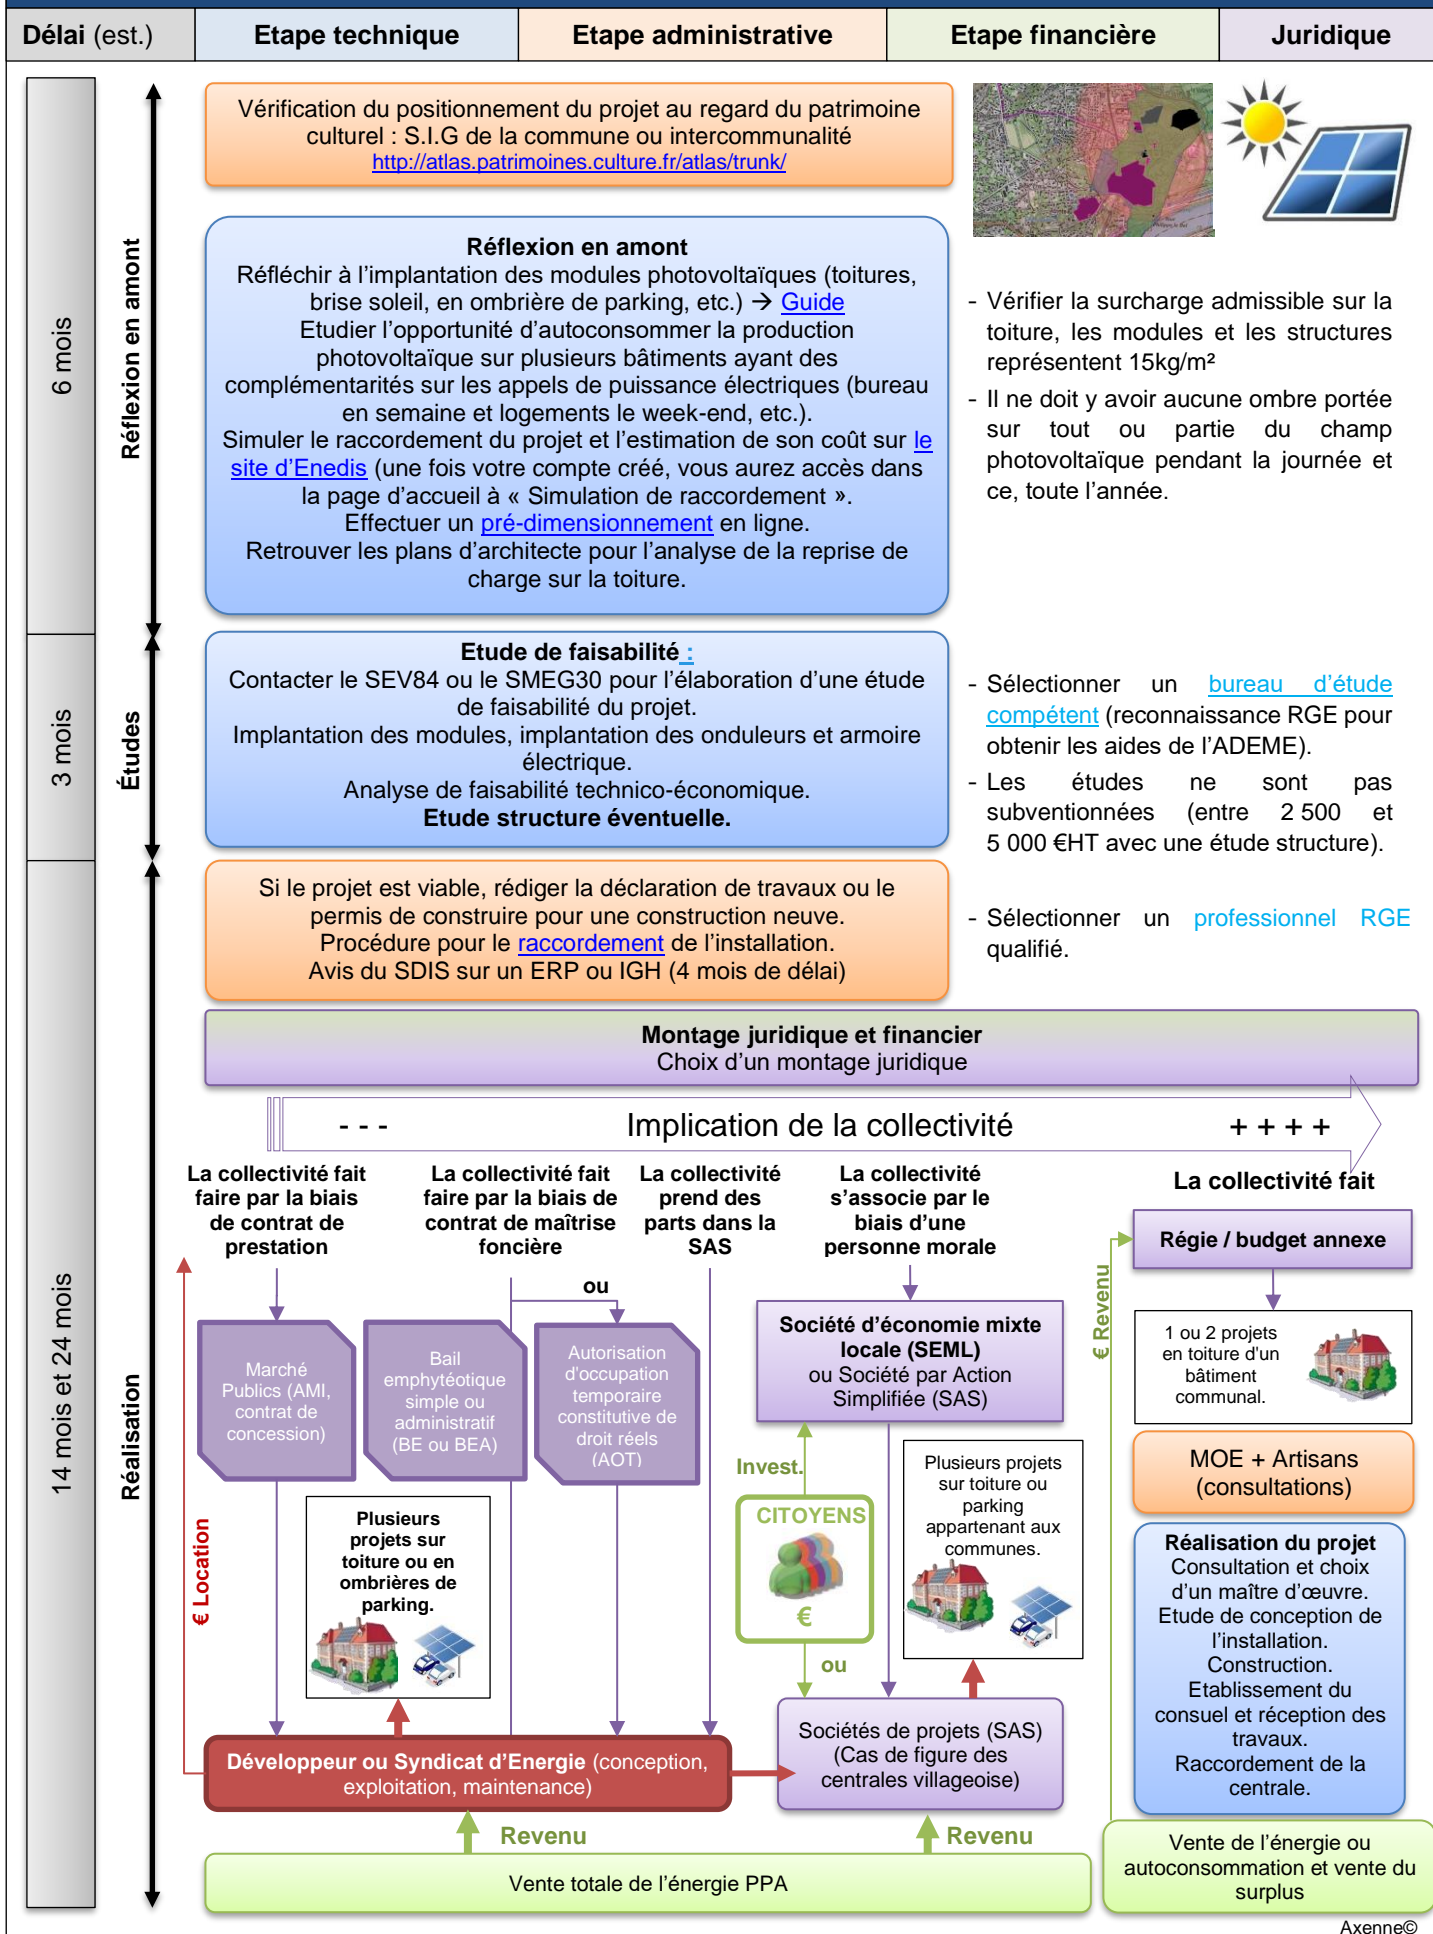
| Délai (est.) | Etape technique | Etape administrative | Etape financière | Juridique |
|---|---|---|---|---|

6 mois

Réflexion en amont

Vérification du positionnement du projet au regard du patrimoine culturel : S.I.G de la commune ou intercommunalité http://atlas.patrimoines.culture.fr/atlas/trunk/

Réflexion en amont
Réfléchir à l'implantation des modules photovoltaïques (toitures, brise soleil, en ombrière de parking, etc.) → Guide
Etudier l'opportunité d'autoconsommer la production photovoltaïque sur plusieurs bâtiments ayant des complémentarités sur les appels de puissance électriques (bureau en semaine et logements le week-end, etc.).
Simuler le raccordement du projet et l'estimation de son coût sur le site d'Enedis (une fois votre compte créé, vous aurez accès dans la page d'accueil à « Simulation de raccordement ».
Effectuer un pré-dimensionnement en ligne.
Retrouver les plans d'architecte pour l'analyse de la reprise de charge sur la toiture.

- Vérifier la surcharge admissible sur la toiture, les modules et les structures représentent 15kg/m²
- Il ne doit y avoir aucune ombre portée sur tout ou partie du champ photovoltaïque pendant la journée et ce, toute l'année.

3 mois

Études

Etude de faisabilité :
Contacter le SEV84 ou le SMEG30 pour l'élaboration d'une étude de faisabilité du projet.
Implantation des modules, implantation des onduleurs et armoire électrique.
Analyse de faisabilité technico-économique.
Etude structure éventuelle.

- Sélectionner un bureau d'étude compétent (reconnaissance RGE pour obtenir les aides de l'ADEME).
- Les études ne sont pas subventionnées (entre 2 500 et 5 000 €HT avec une étude structure).

14 mois et 24 mois

Réalisation

Si le projet est viable, rédiger la déclaration de travaux ou le permis de construire pour une construction neuve.
Procédure pour le raccordement de l'installation.
Avis du SDIS sur un ERP ou IGH (4 mois de délai)

- Sélectionner un professionnel RGE qualifié.

Montage juridique et financier
Choix d'un montage juridique

- - - Implication de la collectivité + + + +

La collectivité fait faire par la biais de contrat de prestation

La collectivité fait faire par la biais de contrat de maîtrise foncière

La collectivité prend des parts dans la SAS

La collectivité s'associe par le biais d'une personne morale

La collectivité fait

ou

Marché Publics (AMI, contrat de concession)

Bail emphytéotique simple ou administratif (BE ou BEA)

Autorisation d'occupation temporaire constitutive de droit réels (AOT)

Société d'économie mixte locale (SEML) ou Société par Action Simplifiée (SAS)

Régie / budget annexe

1 ou 2 projets en toiture d'un bâtiment communal.

€ Revenu

€ Location

Plusieurs projets sur toiture ou en ombrières de parking.

Invest.

CITOYENS
€

ou

Plusieurs projets sur toiture ou parking appartenant aux communes.

MOE + Artisans (consultations)

Réalisation du projet
Consultation et choix d'un maître d'œuvre.
Etude de conception de l'installation.
Construction.
Etablissement du consuel et réception des travaux.
Raccordement de la centrale.

Développeur ou Syndicat d'Energie (conception, exploitation, maintenance)

Sociétés de projets (SAS) (Cas de figure des centrales villageoise)

Revenu

Revenu

Vente totale de l'énergie PPA

Vente de l'énergie ou autoconsommation et vente du surplus

Axenne©